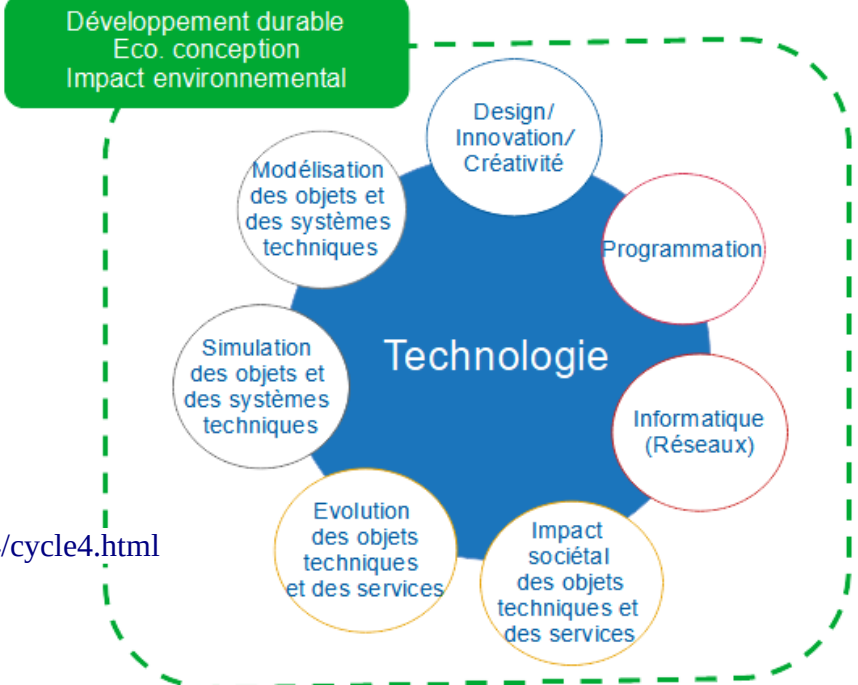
Développement durable
Eco. conception
Impact environnemental

Design/
Innovation/
Créativité

Modélisation des objets et des systèmes techniques

Programmation

Technologie

Simulation des objets et des systèmes techniques

Informatique (Réseaux)

/cycle4.html

Evolution des objets techniques et des services

Impact sociétal des objets techniques et des services